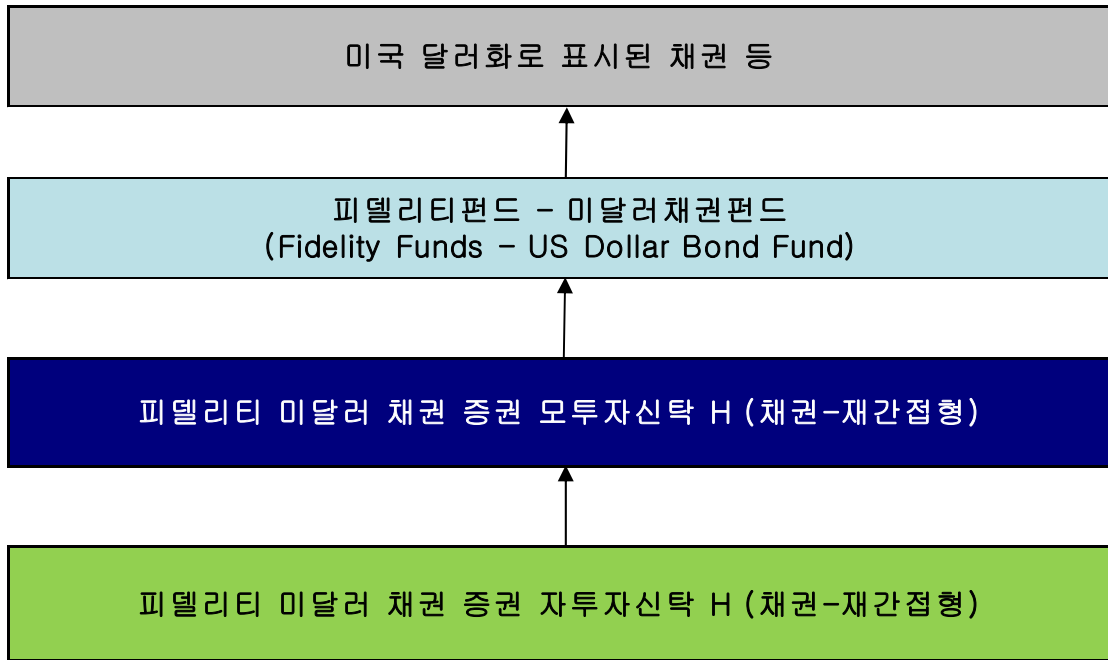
미국 달러화로 표시된 채권 등

피델리티펀드 – 미달러채권펀드
(Fidelity Funds – US Dollar Bond Fund)

피델리티 미달러 채권 증권 모투자신탁 H (채권-재간접형)

피델리티 미달러 채권 증권 자투자신탁 H (채권-재간접형)